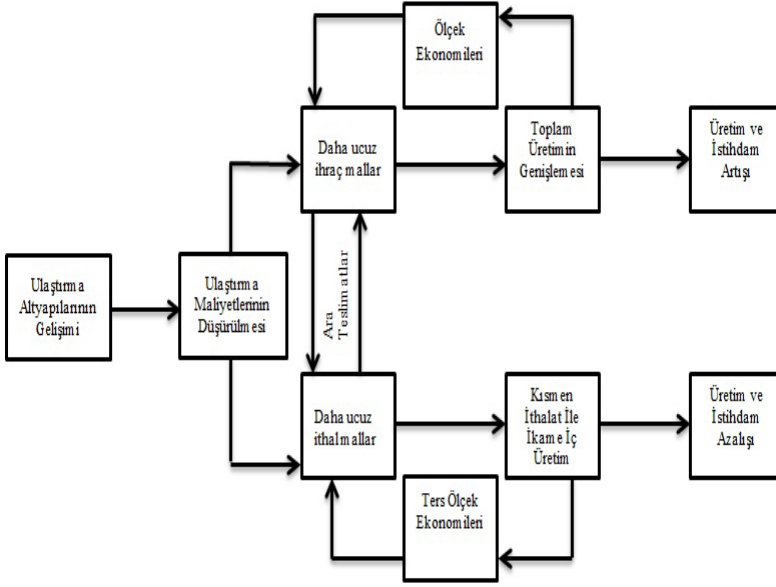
Ölçek Ekonomileri

Daha ucuz ihraç mallar

Toplam Üretimin Genişlemesi

Üretim ve İstihdam Artışı

Ulaştırma Altyapılarının Gelişimi

Ulaştırma Maliyetlerinin Düşürülmesi

Ara Teslimatlar

Daha ucuz ithal mallar

Kısmen İthalat İle İkame İç Üretim

Üretim ve İstihdam Azalışı

Ters Ölçek Ekonomileri